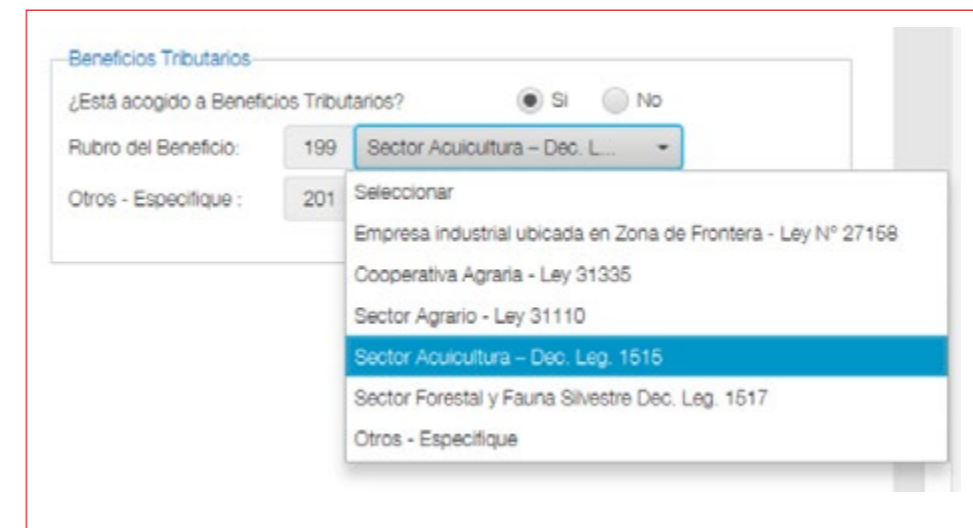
Beneficios Tributarios

¿Está acogido a Beneficios Tributarios? Si No

Rubro del Beneficio: 199 Sector Acuicultura – Dec. L...

Otros - Especifique : 201

Seleccionar
Empresa industrial ubicada en Zona de Frontera - Ley Nº 27158
Cooperativa Agraria - Ley 31335
Sector Agrario - Ley 31110
Sector Acuicultura – Dec. Leg. 1515
Sector Forestal y Fauna Silvestre Dec. Leg. 1517
Otros - Especifique